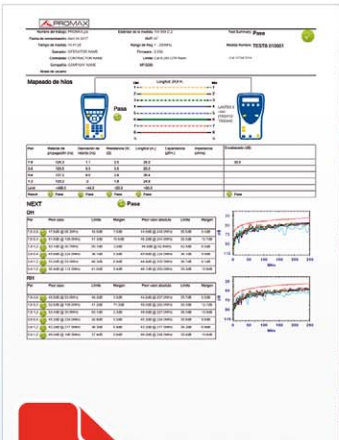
PROMAX

Número del trabajo: PROMAX-LL
Estándar de la medida: TIA 568 C.2
Test Summary: Pass
Fecha de la medida: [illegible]
Tiempo de medida: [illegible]
Operador: OPERATOR NAME
Cliente: CONTRACTOR NAME
Compañía: COMPANY NAME
Modelo Number: TESTS 010001

Mapeado de hilos

Longitud: 20.0 m

Pasa

NEXT

Pasa

DH

RH

MHz